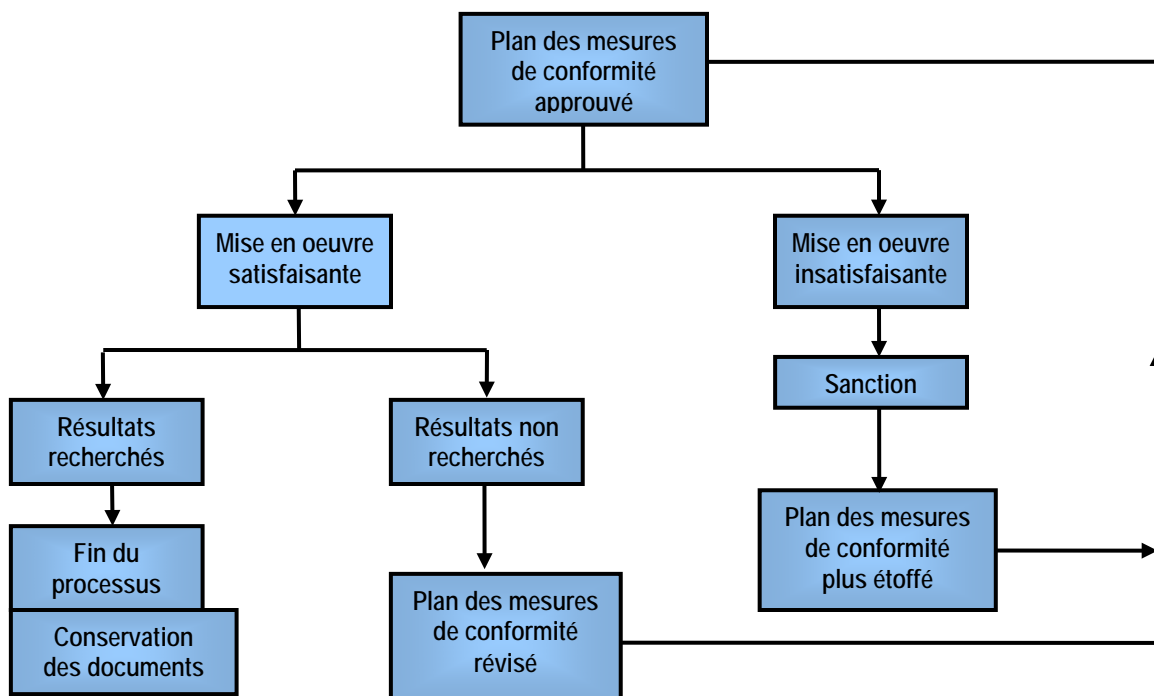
Plan des mesures de conformité approuvé

Mise en oeuvre satisfaisante

Mise en oeuvre insatisfaisante

Sanction

Résultats recherchés

Résultats non recherchés

Plan des mesures de conformité plus étoffé

Fin du processus

Conservation des documents

Plan des mesures de conformité révisé